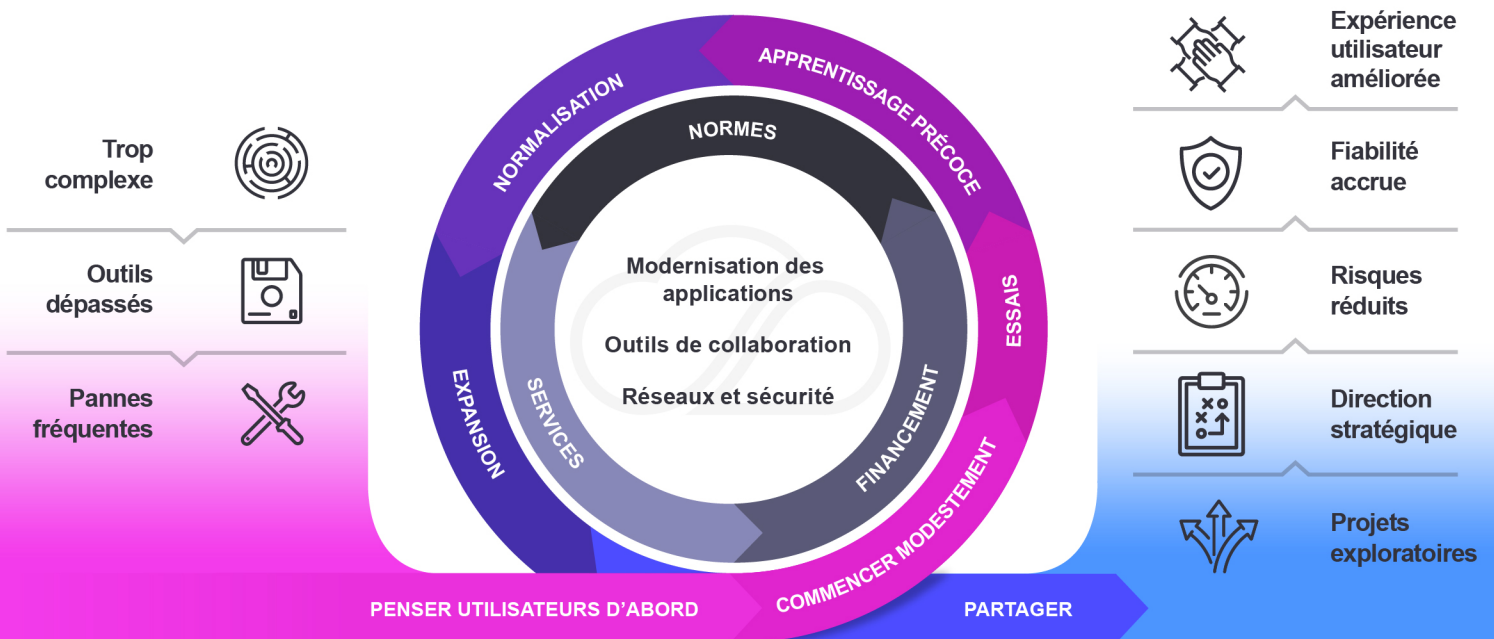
Trop complexe

Outils dépassés

Pannes fréquentes

NORMALISATION

APPRENTISSAGE PRÉCOCE

NORMES

ESSAIS

EXPANSION

SERVICES

FINANCEMENT

COMMENCER MODESTEMENT

Modernisation des applications

Outils de collaboration

Réseaux et sécurité

PENSER UTILISATEURS D'ABORD

PARTAGER

Expérience utilisateur améliorée

Fiabilité accrue

Risques réduits

Direction stratégique

Projets exploratoires